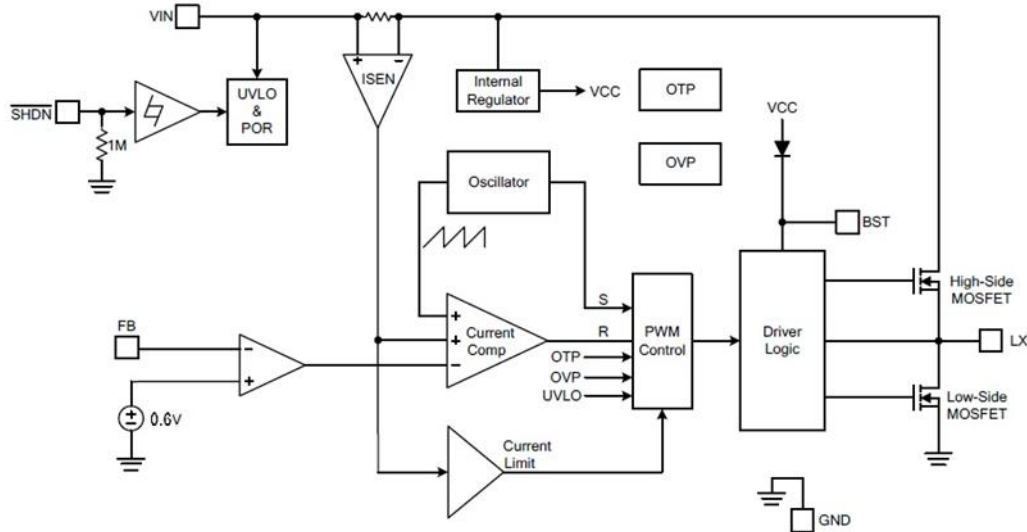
VIN

$\overline{SHDN}$

1M

UVLO & POR

+ −

ISEN

Internal Regulator

VCC

OTP

OVP

VCC

Oscillator

BST

High-Side MOSFET

S

R

+ + −

Current Comp

PWM Control

Driver Logic

LX

FB

− +

OTP

OVP

UVLO

Low-Side MOSFET

0.6V

Current Limit

GND